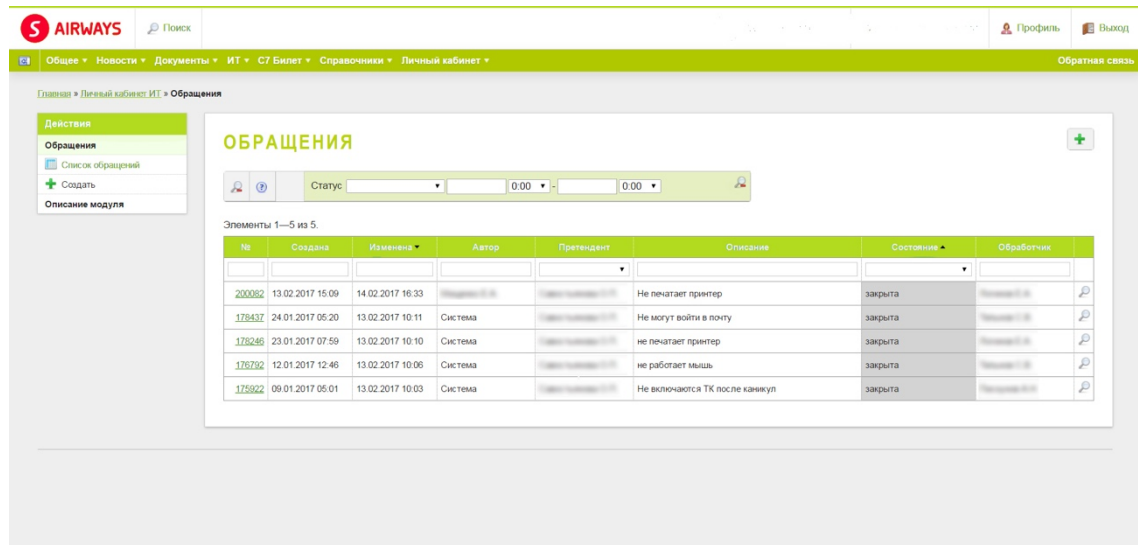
S AIRWAYS Поиск

Профиль Выход

Общее ▾ Новости ▾ Документы ▾ ИТ ▾ С7 Билет ▾ Справочники ▾ Личный кабинет ▾

Обратная связь

Главная » Личный кабинет ИТ » Обращения

Действия
Обращения
Список обращений
Создать
Описание модуля

ОБРАЩЕНИЯ

Статус 0:00 0:00

Элементы 1—5 из 5.

| № | Создана | Изменена | Автор | Претендент | Описание | Состояние | Обработчик |
|---|---|---|---|---|---|---|---|
| 200082 | 13.02.2017 15:09 | 14.02.2017 16:33 | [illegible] | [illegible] | Не печатает принтер | закрыта | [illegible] |
| 178437 | 24.01.2017 05:20 | 13.02.2017 10:11 | Система | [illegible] | Не могут войти в почту | закрыта | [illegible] |
| 178246 | 23.01.2017 07:59 | 13.02.2017 10:10 | Система | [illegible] | не печатает принтер | закрыта | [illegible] |
| 176792 | 12.01.2017 12:46 | 13.02.2017 10:06 | Система | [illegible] | не работает мышь | закрыта | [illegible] |
| 175922 | 09.01.2017 05:01 | 13.02.2017 10:03 | Система | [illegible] | Не включаются ТК после каникул | закрыта | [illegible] |